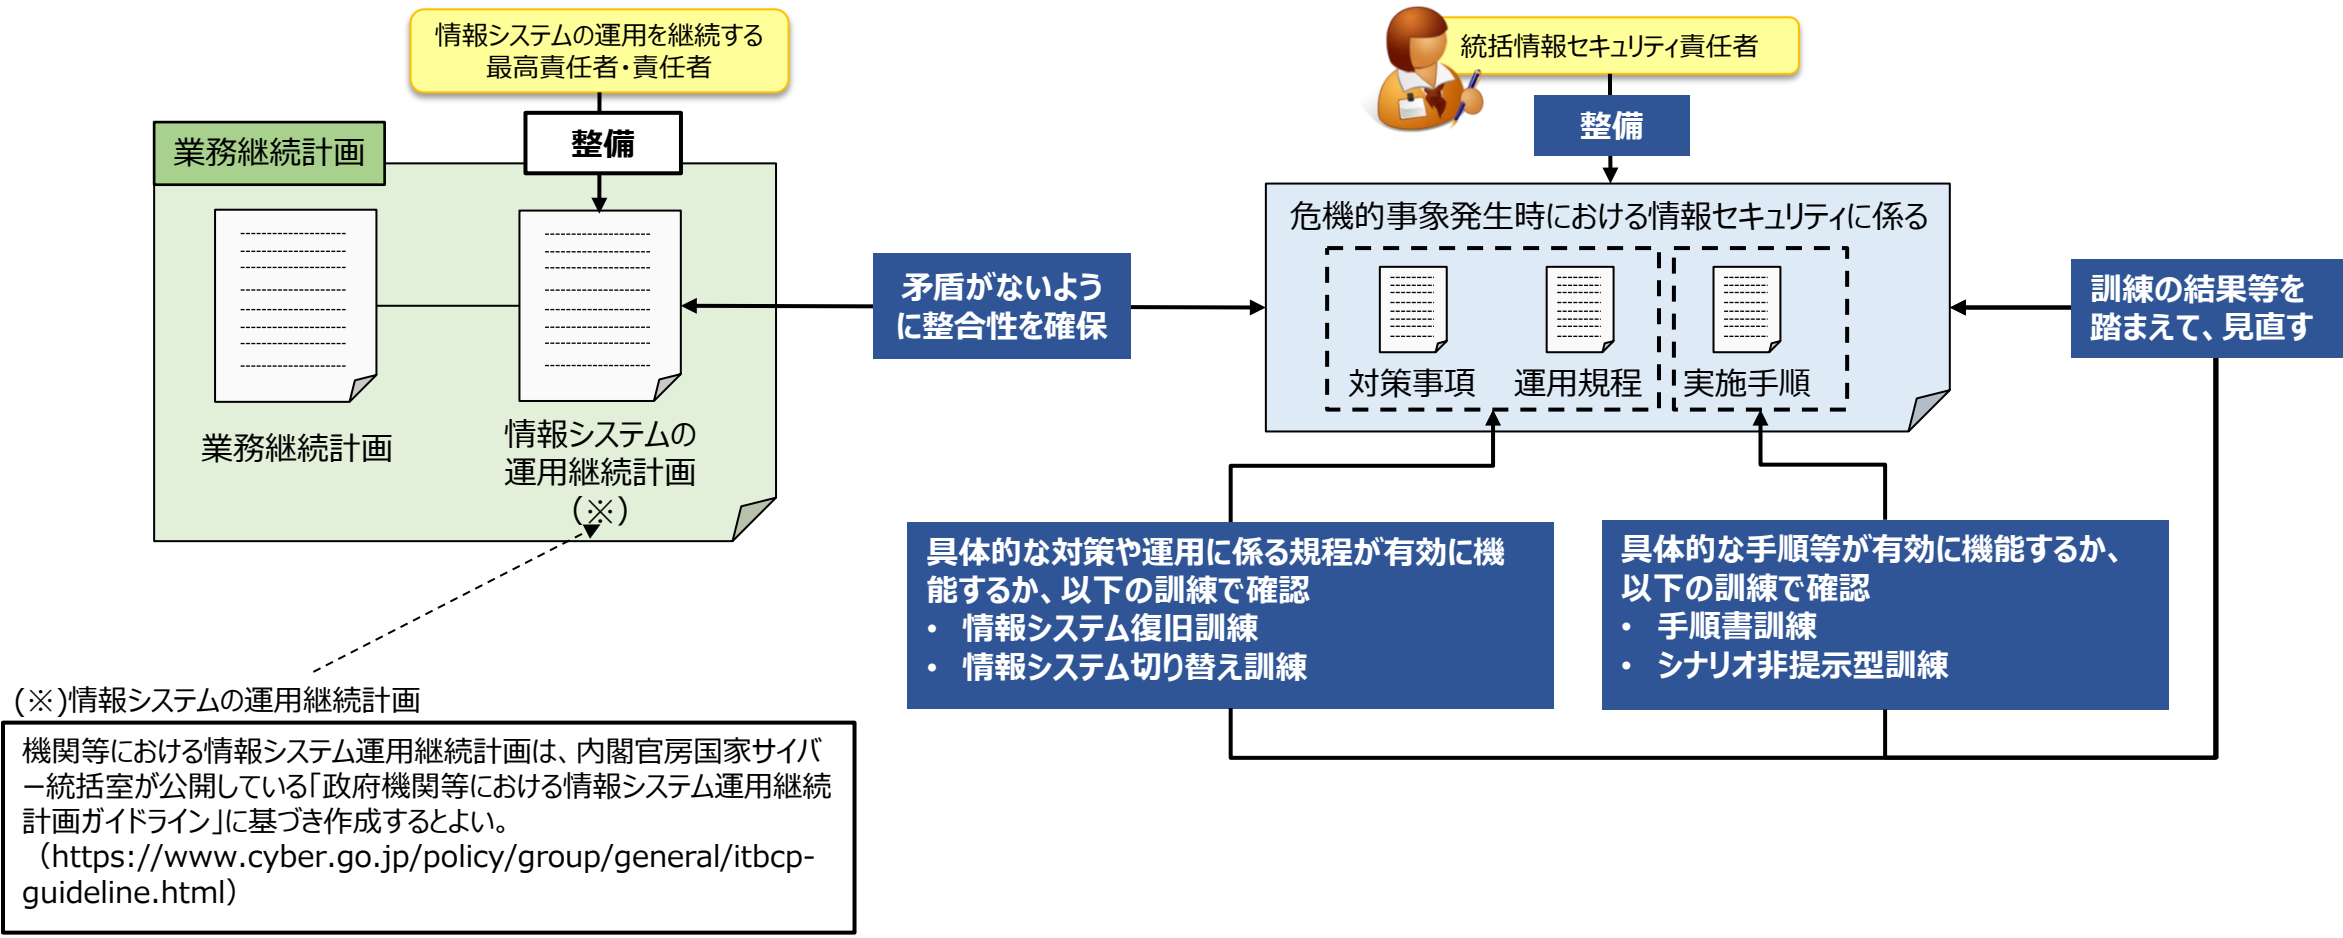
情報システムの運用を継続する最高責任者・責任者

整備

業務継続計画

業務継続計画

情報システムの運用継続計画（※）

統括情報セキュリティ責任者

整備

危機的事象発生時における情報セキュリティに係る

対策事項

運用規程

実施手順

矛盾がないように整合性を確保

訓練の結果等を踏まえて、見直す

具体的な対策や運用に係る規程が有効に機能するか、以下の訓練で確認
• 情報システム復旧訓練
• 情報システム切り替え訓練

具体的な手順等が有効に機能するか、以下の訓練で確認
• 手順書訓練
• シナリオ非提示型訓練

(※)情報システムの運用継続計画

機関等における情報システム運用継続計画は、内閣官房国家サイバー統括室が公開している「政府機関等における情報システム運用継続計画ガイドライン」に基づき作成するとよい。
（https://www.cyber.go.jp/policy/group/general/itbcp-guideline.html）